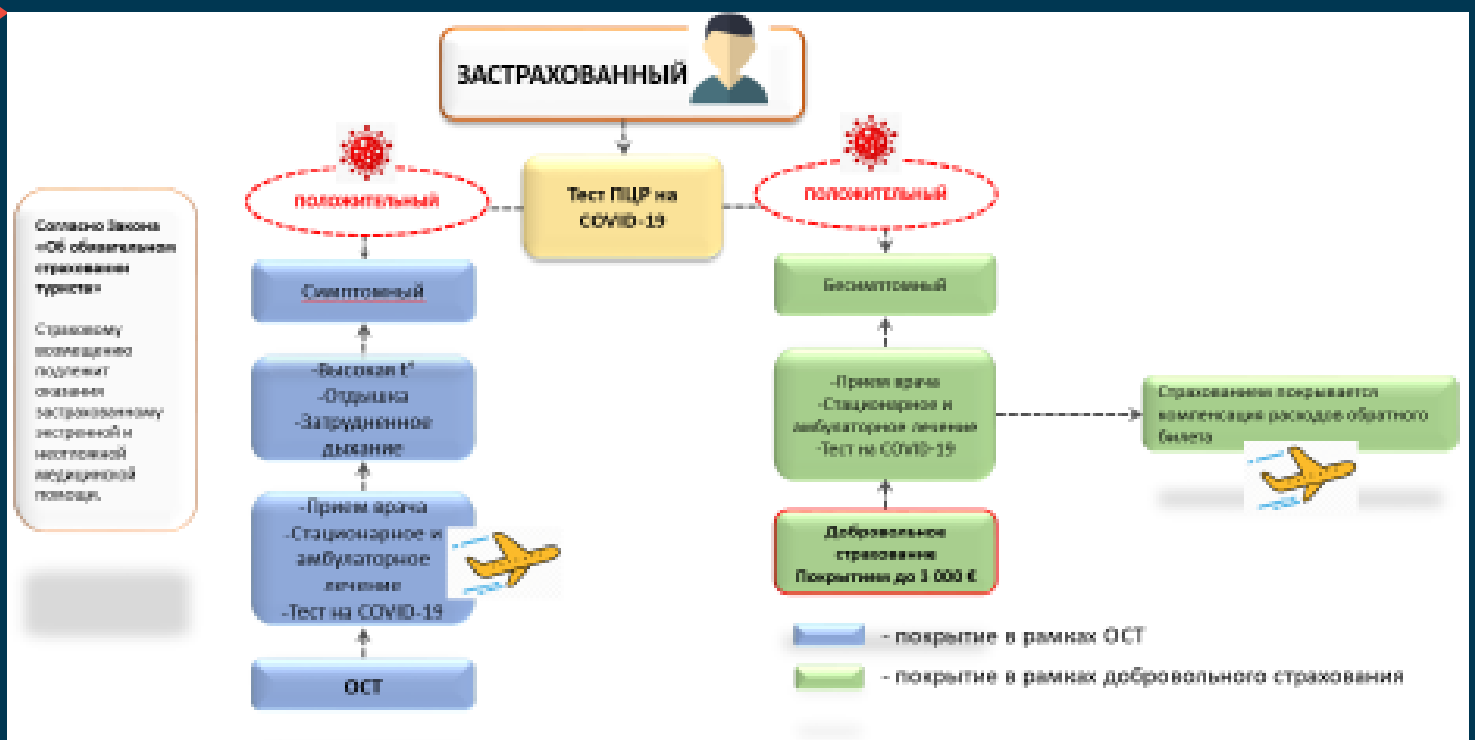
ЗАСТРАХОВАННЫЙ

Тест ПЦР на COVID-19

положительный

положительный

Согласно Закона «Об обязательном страховании туриста»

Страховому возмещению подлежит оказание застрахованному экстренной и неотложной медицинской помощи.

Симптомный

-Высокая t°
-Отдышка
-Затрудненное дыхание

-Прием врача
-Стационарное и амбулаторное лечение
-Тест на COVID-19

ОСТ

Бессимптомный

-Прием врача
-Стационарное и амбулаторное лечение
-Тест на COVID-19

Добровольное страхование
Покрытием до 3 000 €

Страхованием покрывается компенсация расходов обратного билета

- покрытие в рамках ОСТ
- покрытие в рамках добровольного страхования